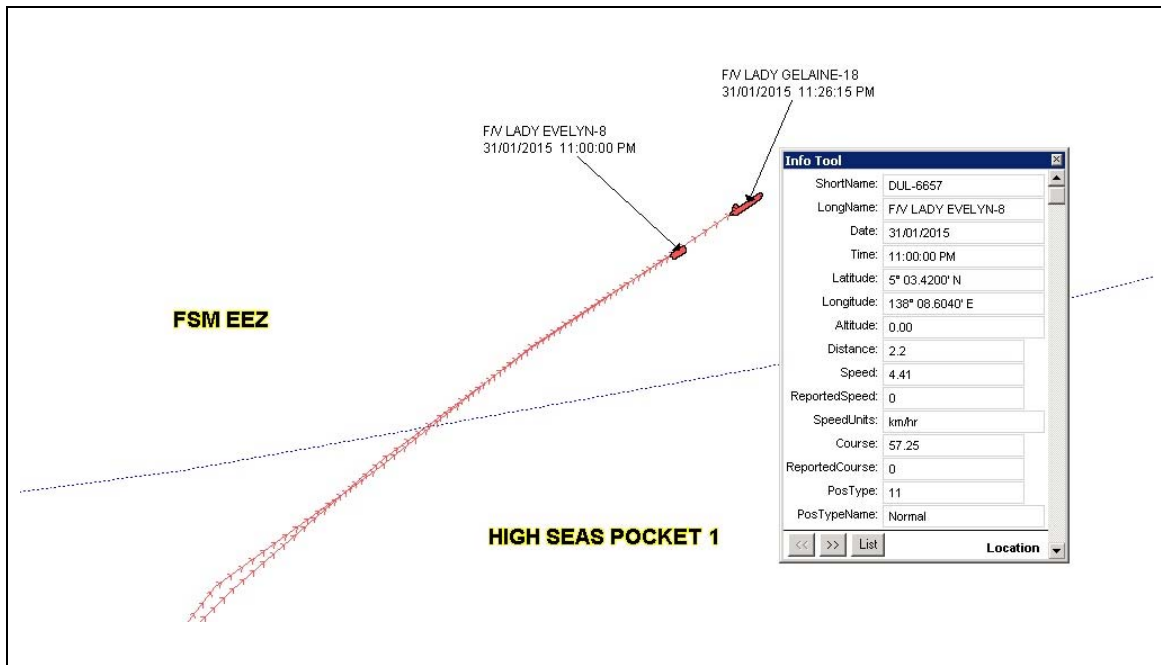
F/V LADY GELAINE-18
31/01/2015 11:26:15 PM

F/V LADY EVELYN-8
31/01/2015 11:00:00 PM

FSM EEZ

HIGH SEAS POCKET 1

Info Tool

| | |
|---|---|
| ShortName: | DUL-6657 |
| LongName: | F/V LADY EVELYN-8 |
| Date: | 31/01/2015 |
| Time: | 11:00:00 PM |
| Latitude: | 5° 03.4200' N |
| Longitude: | 138° 08.6040' E |
| Altitude: | 0.00 |
| Distance: | 2.2 |
| Speed: | 4.41 |
| ReportedSpeed: | 0 |
| SpeedUnits: | km/hr |
| Course: | 57.25 |
| ReportedCourse: | 0 |
| PosType: | 11 |
| PosTypeName: | Normal |

<< >> List Location